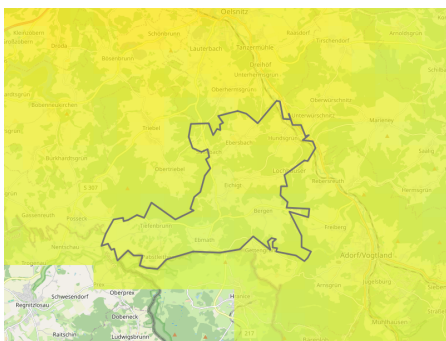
Oelsnitz
Schönbrunn
Lauterbach
Taltitz
Triebel
Tirpersdorf
Untermarxgrün
Unterwürschnitz
Bobenneukirchen
Eichigt
Ebersbach
Hundsgrün
Marieney
Bergen
Adorf/Vogtland
Freiberg
Gettengrün
Posseck
Ebmath
Oberprex
Schwesendorf
Regnitzlosau
Döbeneck
Raitschin
Ludwigsbrunn
S 307
S 311